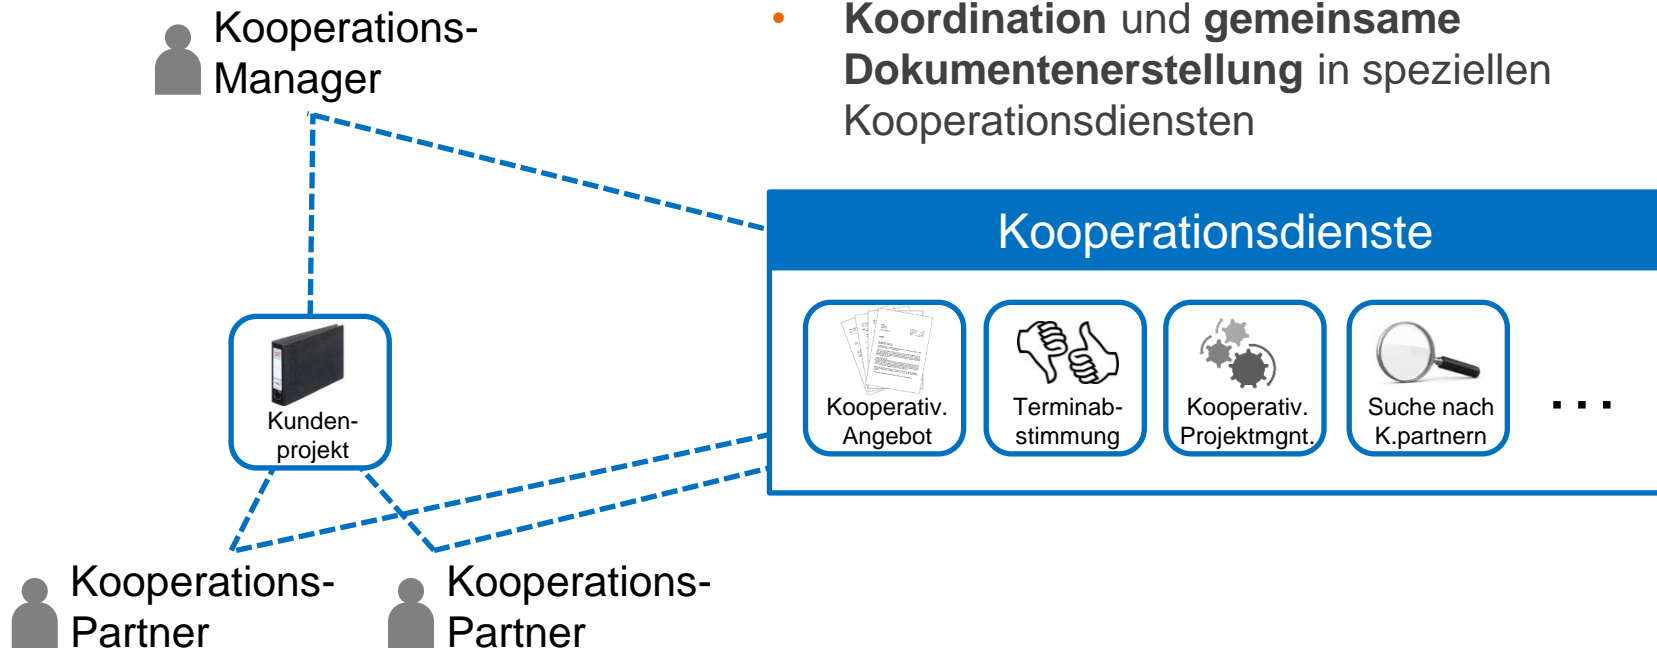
Kooperations-Manager

• **Koordination** und **gemeinsame Dokumentenerstellung** in speziellen Kooperationsdiensten

Kooperationsdienste

Kooperativ. Angebot

Terminabstimmung

Kooperativ. Projektmgnt.

Suche nach K.partnern

...

Kundenprojekt

Kooperations-Partner

Kooperations-Partner